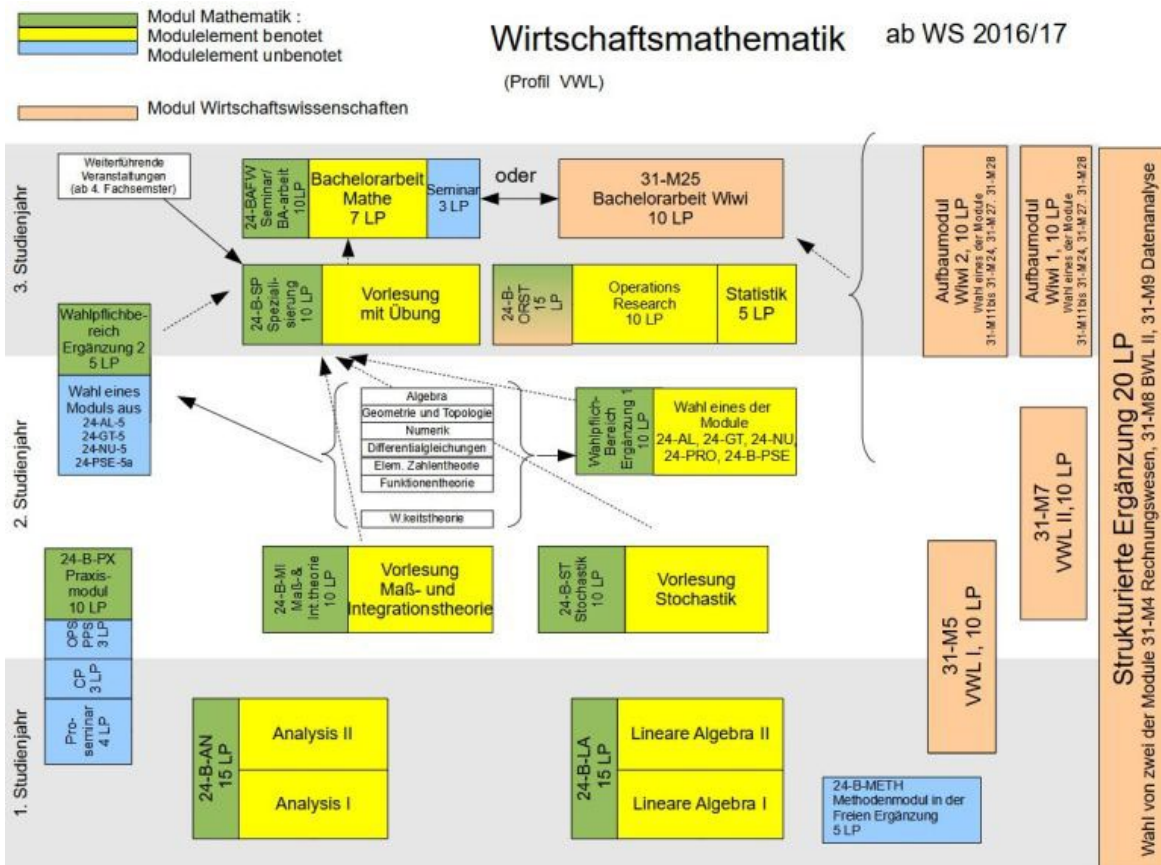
Modul Mathematik :
Modulelement benotet
Modulelement unbenotet

Wirtschaftsmathematik ab WS 2016/17

(Profil VWL)

Modul Wirtschaftswissenschaften

3. Studienjahr

Weiterführende Veranstaltungen (ab 4. Fachsemester)

24-BAFW Seminar/ BA-arbeit 10LP

Bachelorarbeit Mathe 7 LP

Seminar 3 LP

oder

31-M25 Bachelorarbeit Wiwi 10 LP

Aufbaumodul Wiwi 2, 10 LP Wahl eines der Module 31-M11bis 31-M24, 31-M27, 31-M28

Aufbaumodul Wiwi 1, 10 LP Wahl eines der Module 31-M11bis 31-M24, 31-M27, 31-M28

Wahlpflichtbereich Ergänzung 2 5 LP

24-B-SP Spezialisierung 10 LP

Vorlesung mit Übung

24-B-ORST 15 LP

Operations Research 10 LP

Statistik 5 LP

2. Studienjahr

Wahl eines Moduls aus 24-AL-5 24-GT-5 24-NU-5 24-PSE-5a

Algebra
Geometrie und Topologie
Numerik
Differentialgleichungen
Elem. Zahlentheorie
Funktionentheorie

W.keitstheorie

Wahlpflicht-Bereich Ergänzung 1 10 LP

Wahl eines der Module 24-AL, 24-GT, 24-NU, 24-PRO, 24-B-PSE

31-M7 VWL II, 10 LP

24-B-PX Praxismodul 10 LP

OPS PPS 3 LP

CP 3 LP

Proseminar 4 LP

24-B-MI Maß- & Int.theorie 10 LP

Vorlesung Maß- und Integrationstheorie

24-B-ST Stochastik 10 LP

Vorlesung Stochastik

31-M5 VWL I, 10 LP

1. Studienjahr

24-B-AN 15 LP

Analysis II

Analysis I

24-B-LA 15 LP

Lineare Algebra II

Lineare Algebra I

24-B-METH Methodenmodul in der Freien Ergänzung 5 LP

Strukturierte Ergänzung 20 LP
Wahl von zwei der Module 31-M4 Rechnungswesen, 31-M8 BWL II, 31-M9 Datenanalyse